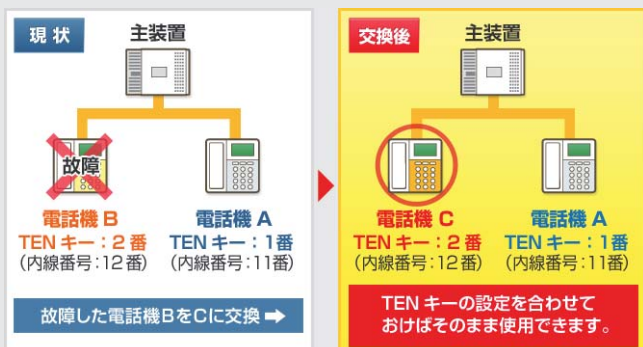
現状

主装置

故障

電話機 B
TEN キー：2 番
（内線番号：12番）

電話機 A
TEN キー：1番
（内線番号：11番）

故障した電話機BをCに交換

交換後

主装置

電話機 C
TEN キー：2 番
（内線番号：12番）

電話機 A
TEN キー：1番
（内線番号：11番）

TEN キーの設定を合わせて おけばそのまま使用できます。